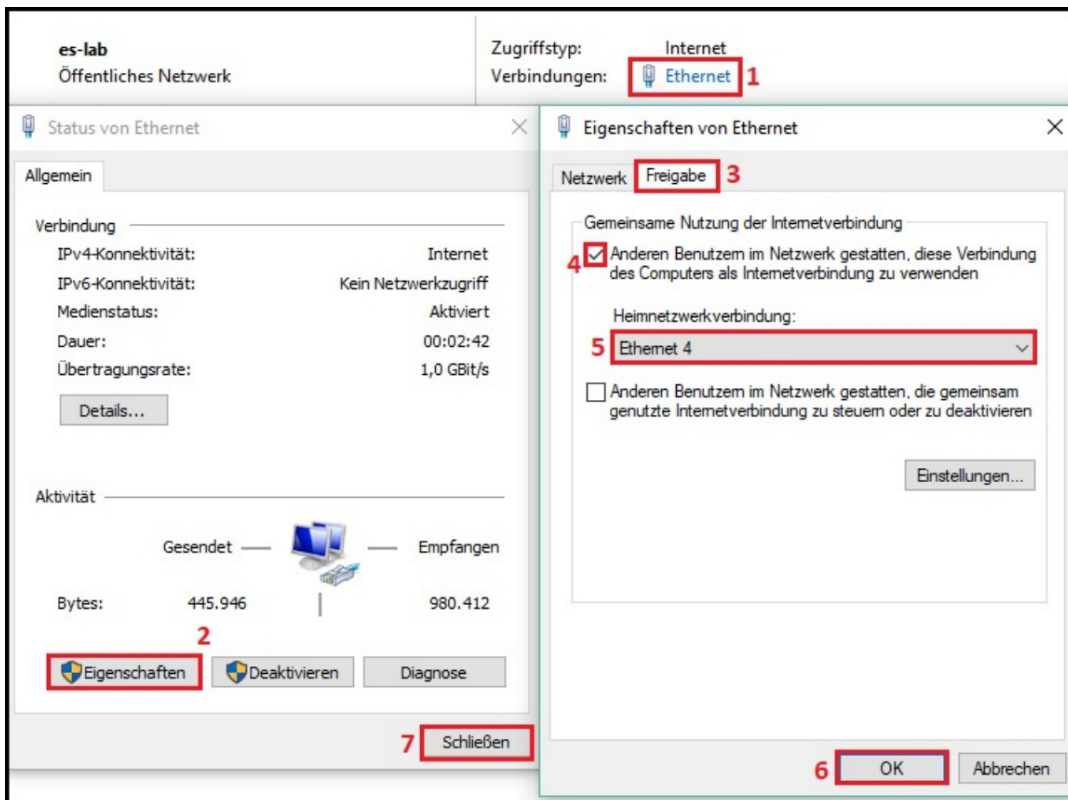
es-lab
Öffentliches Netzwerk

Zugriffstyp: Internet
Verbindungen: Ethernet 1

Status von Ethernet

Allgemein

Verbindung
IPv4-Konnektivität: Internet
IPv6-Konnektivität: Kein Netzwerkzugriff
Medienstatus: Aktiviert
Dauer: 00:02:42
Übertragungsrate: 1,0 GBit/s

Details...

Aktivität
Gesendet — — Empfangen
Bytes: 445.946 | 980.412

2
Eigenschaften Deaktivieren Diagnose

7 Schließen

Eigenschaften von Ethernet

Netzwerk Freigabe 3

Gemeinsame Nutzung der Internetverbindung
4 Anderen Benutzern im Netzwerk gestatten, diese Verbindung des Computers als Internetverbindung zu verwenden

Heimnetzwerkverbindung:
5 Ethernet 4

Anderen Benutzern im Netzwerk gestatten, die gemeinsam genutzte Internetverbindung zu steuern oder zu deaktivieren

Einstellungen...

6 OK Abbrechen